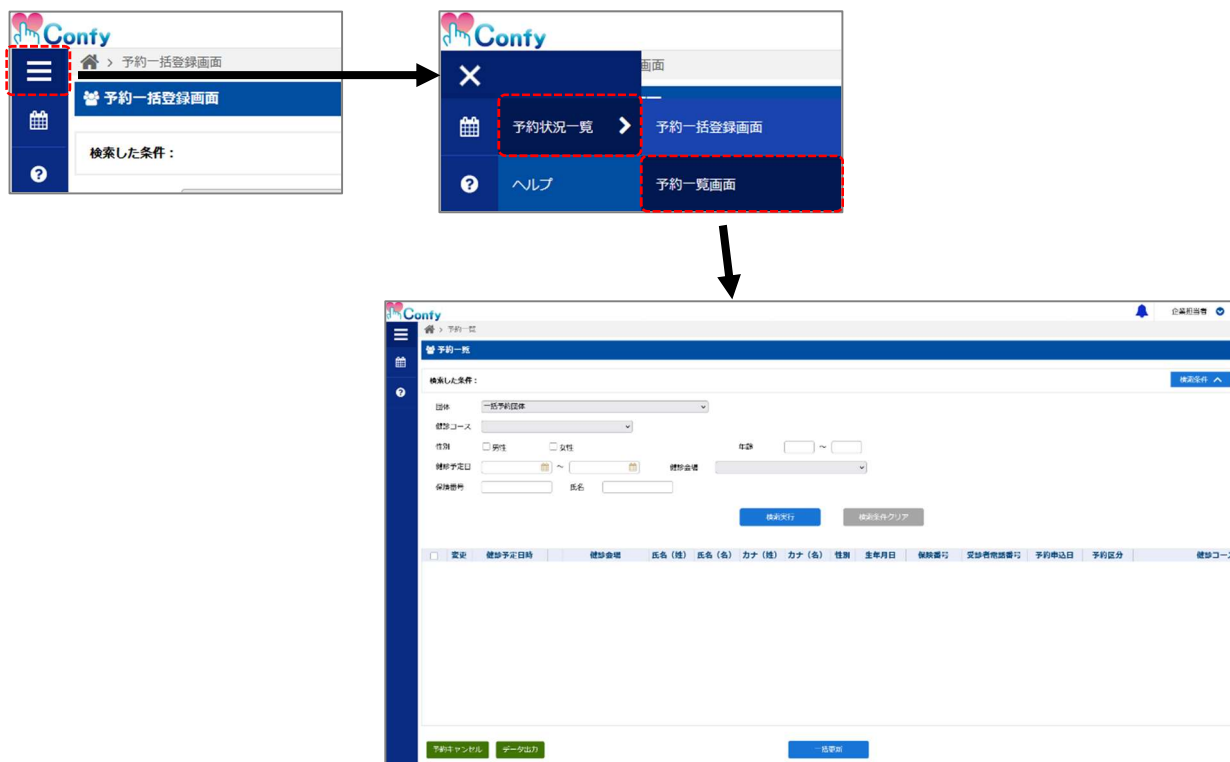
Confy
予約一括登録画面
予約一括登録画面
検索した条件：

Confy
画面
予約状況一覧
予約一括登録画面
ヘルプ
予約一覧画面

Confy
企業担当者
予約一覧
予約一覧
検索した条件：
検索条件
団体
一括予約団体
健診コース
性別
男性
女性
年齢
~
健診予定日
~
健診会場
保険番号
氏名
検索実行
検索条件クリア

| | 変更 | 健診予定日時 | 健診会場 | 氏名（姓） | 氏名（名） | カナ（姓） | カナ（名） | 性別 | 生年月日 | 保険番号 | 受診者電話番号 | 予約申込日 | 予約区分 | 健診コース |
|---|---|---|---|---|---|---|---|---|---|---|---|---|---|---|

予約キャンセル
データ出力
一括更新